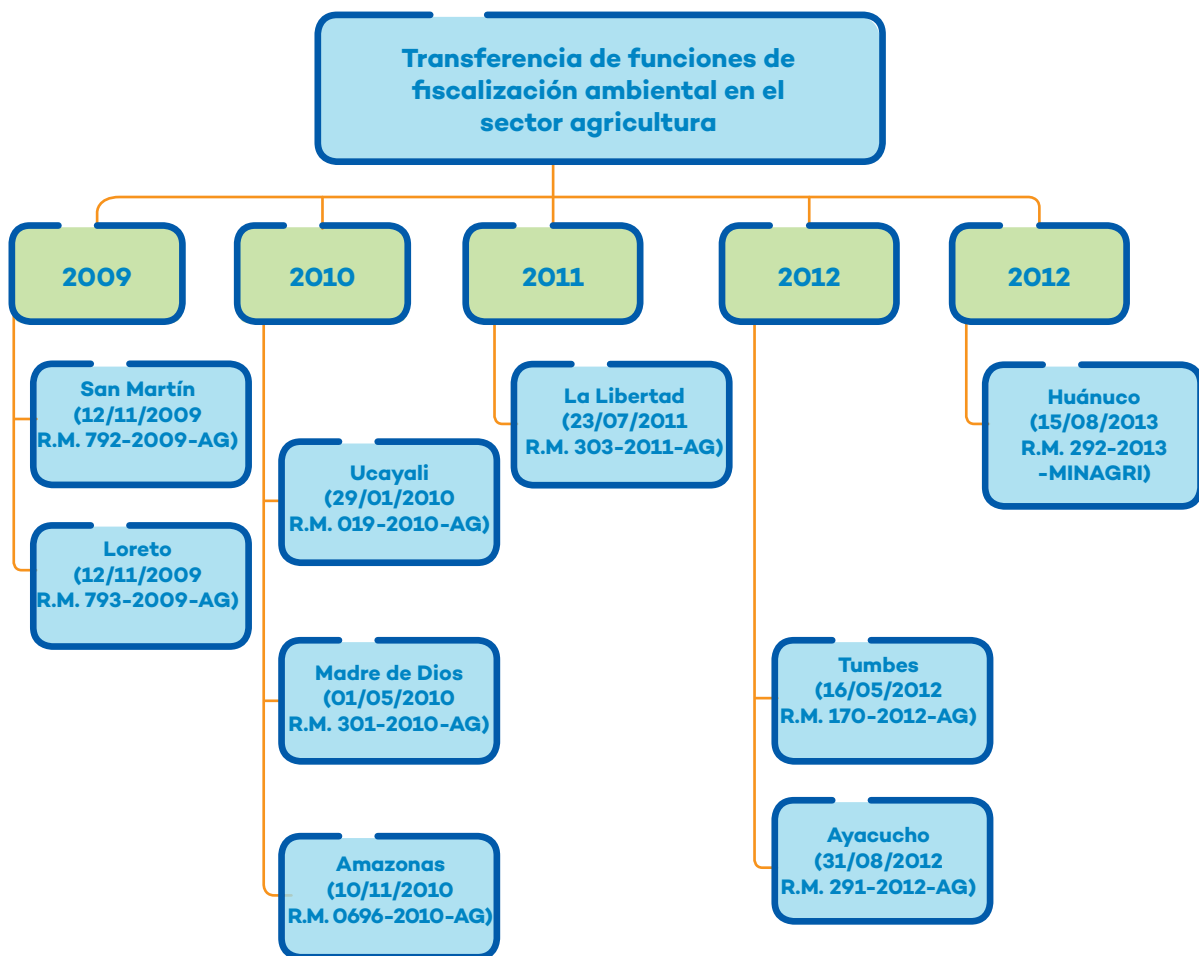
Transferencia de funciones de fiscalización ambiental en el sector agricultura

2009

San Martín
(12/11/2009
R.M. 792-2009-AG)

Loreto
(12/11/2009
R.M. 793-2009-AG)

2010

Ucayali
(29/01/2010
R.M. 019-2010-AG)

Madre de Dios
(01/05/2010
R.M. 301-2010-AG)

Amazonas
(10/11/2010
R.M. 0696-2010-AG)

2011

La Libertad
(23/07/2011
R.M. 303-2011-AG)

2012

Tumbes
(16/05/2012
R.M. 170-2012-AG)

Ayacucho
(31/08/2012
R.M. 291-2012-AG)

2012

Huánuco
(15/08/2013
R.M. 292-2013
-MINAGRI)